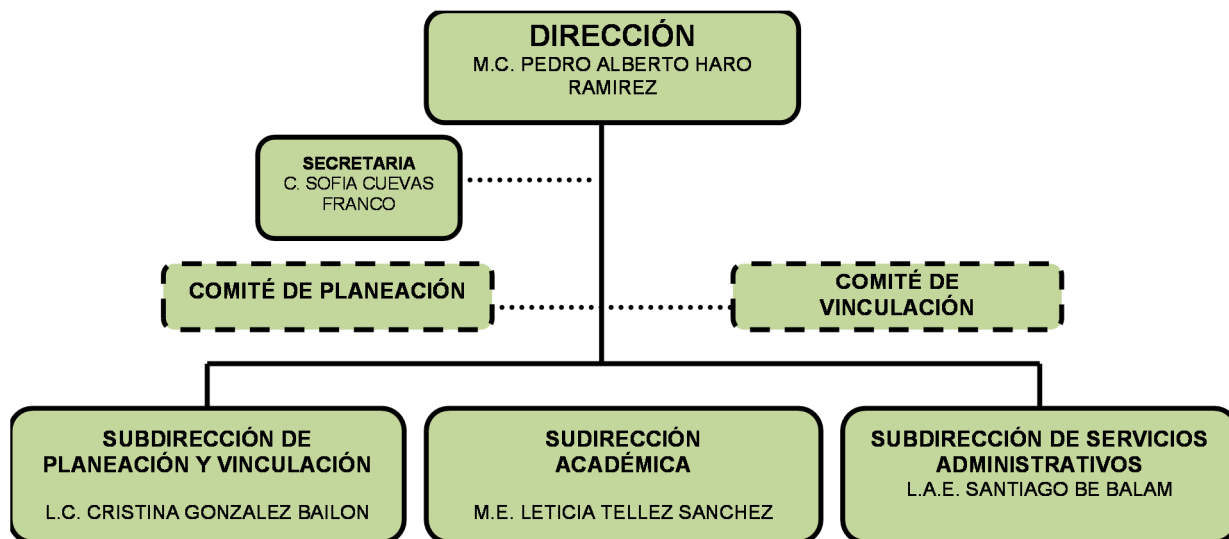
DIRECCIÓN
M.C. PEDRO ALBERTO HARO RAMIREZ

SECRETARIA
C. SOFIA CUEVAS FRANCO

COMITÉ DE PLANEACIÓN

COMITÉ DE VINCULACIÓN

SUBDIRECCIÓN DE PLANEACIÓN Y VINCULACIÓN
L.C. CRISTINA GONZALEZ BAILON

SUDIRECCIÓN ACADÉMICA
M.E. LETICIA TELLEZ SANCHEZ

SUBDIRECCIÓN DE SERVICIOS ADMINISTRATIVOS
L.A.E. SANTIAGO BE BALAM